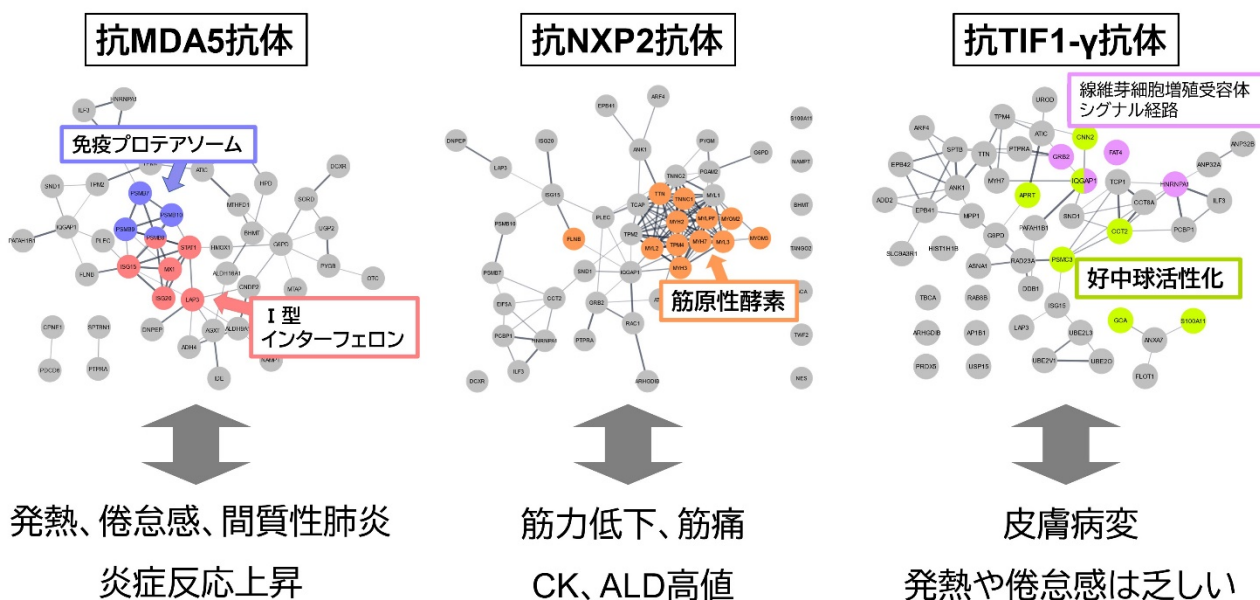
抗MDA5抗体

免疫プロテアソーム

Ⅰ型
インターフェロン

ILF3 HNRNPM PSMB7 PSMB10 PSMB9 PSMB8 STAT1 ISG15 MX1 ISG20 LAP3 SND1 TPM2 IQGAP1 PLEC FLNB PAFAH1B1 ATIC HPD MTHFD1 BHMT HMOX1 ALDH18A1 G6PD UGP2 SORD DCXR PYGB OTC CNDP2 MDH2 AGXT DNPEP ALDH1A1 ADH4 IDL CPNE1 SPTBN1 PDCD6 PTPRA

発熱、倦怠感、間質性肺炎
炎症反応上昇

抗NXP2抗体

EPB41 ARF4 DNPEP ISG20 L4P3 ANK1 PYGM G6PD ISG15 TNNC2 PGAM2 TTN TNNC1 MYL1 PLEC TCAP MYH2 MYLPF MYOM2 FLNB TPM2 MYL2 TPM4 MYH7 MYL3 MYOM3 MYH3 PSMB10 PSMB7 SND1 IQGAP1 EIF5A OCT2 GRB2 RAC1 PCBP1 HNRNPM PTPRA DCXR ILF3 ARHGDIB S100A11 NAMPT BHMT TNNC2 TWF2 NES

筋原性酵素

筋力低下、筋痛
CK、ALD高値

抗TIF1-γ抗体

線維芽細胞増殖受容体
シグナル経路

UROD ARF4 TPM4 ATIC CNN2 ANP32B SPTB TTN PTPRA GRB2 FAT4 EPB42 MYH7 IQGAP1 ANK1 APRT TCP1 HNRNPM ILF3 ADD2 EPB41 MPP1 SND1 CCT8A CCT2 PCBP1 PAFAH1B1 G6PD HIST1H1B SLC9A3R1 RAD23A PSMC3 ASNA1 DDB1 TBCA RAB6B ISG15 AP1B1 LAP3 UBE2L3 ARHGDIB USP15 UBE2V1 UBE2D PRDX5 GCA S100A11 ANXA7 FLOT1

好中球活性化

皮膚病変
発熱や倦怠感は乏しい